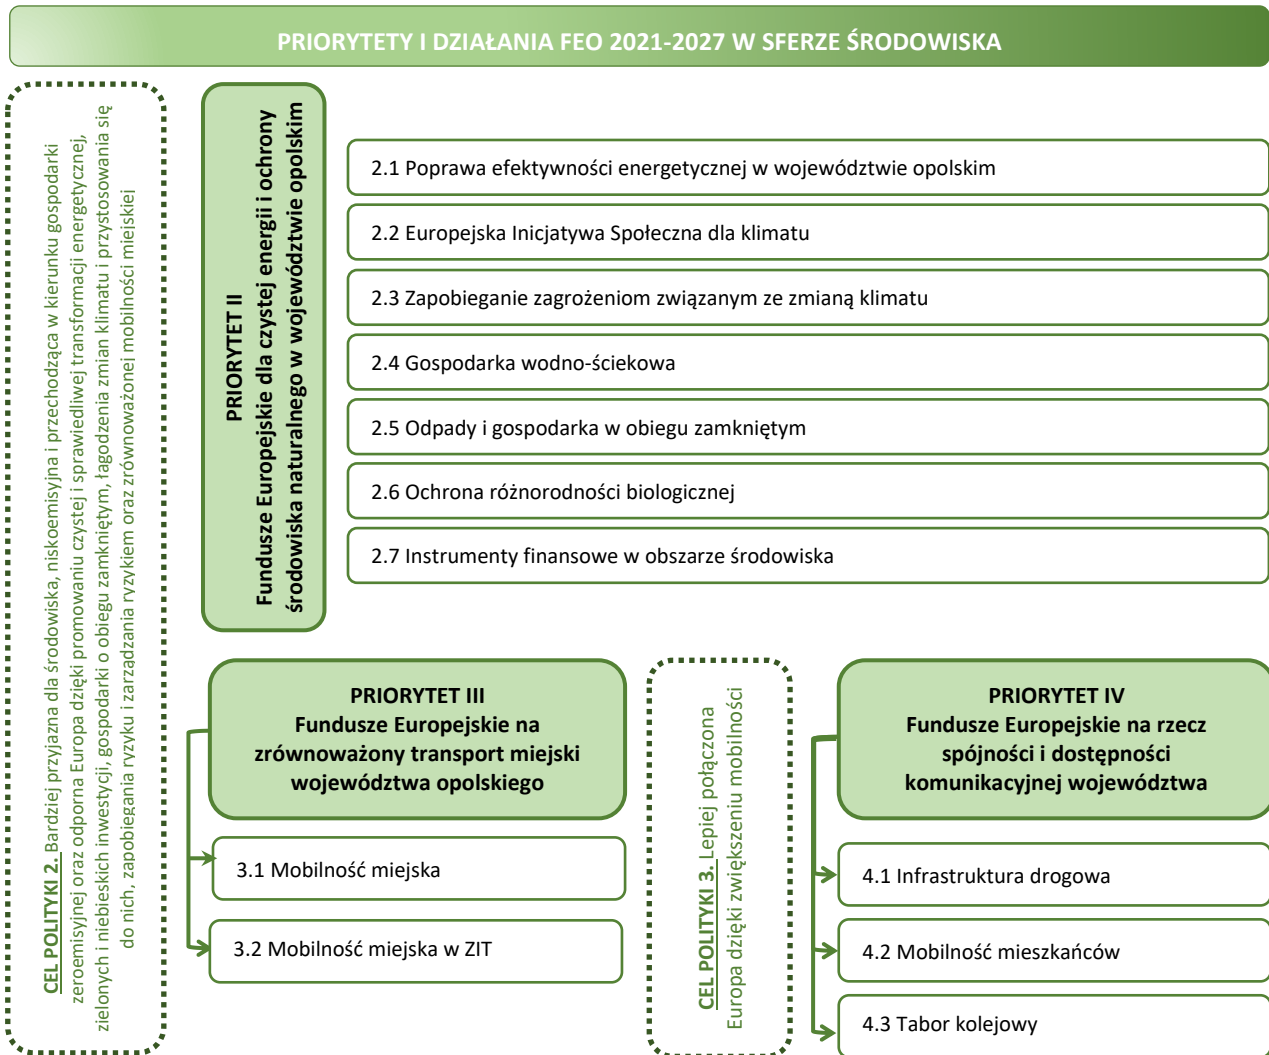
PRIORYTETY I DZIAŁANIA FEO 2021-2027 W SFERZE ŚRODOWISKA

CEL POLITYKI 2. Bardziej przyjazna dla środowiska, niskoemisyjna i przechodząca w kierunku gospodarki zeroemisyjnej oraz odporna Europa dzięki promowaniu czystej i sprawiedliwej transformacji energetycznej, zielonych i niebieskich inwestycji, gospodarki o obiegu zamkniętym, łagodzenia zmian klimatu i przystosowania się do nich, zapobiegania ryzyku i zarządzania ryzykiem oraz zrównoważonej mobilności miejskiej

PRIORYTET II
Fundusze Europejskie dla czystej energii i ochrony środowiska naturalnego w województwie opolskim

2.1 Poprawa efektywności energetycznej w województwie opolskim

2.2 Europejska Inicjatywa Społeczna dla klimatu

2.3 Zapobieganie zagrożeniom związanym ze zmianą klimatu

2.4 Gospodarka wodno-ściekowa

2.5 Odpady i gospodarka w obiegu zamkniętym

2.6 Ochrona różnorodności biologicznej

2.7 Instrumenty finansowe w obszarze środowiska

PRIORYTET III
Fundusze Europejskie na zrównoważony transport miejski województwa opolskiego

3.1 Mobilność miejska

3.2 Mobilność miejska w ZIT

CEL POLITYKI 3. Lepiej połączona Europa dzięki zwiększeniu mobilności

PRIORYTET IV
Fundusze Europejskie na rzecz spójności i dostępności komunikacyjnej województwa

4.1 Infrastruktura drogowa

4.2 Mobilność mieszkańców

4.3 Tabor kolejowy